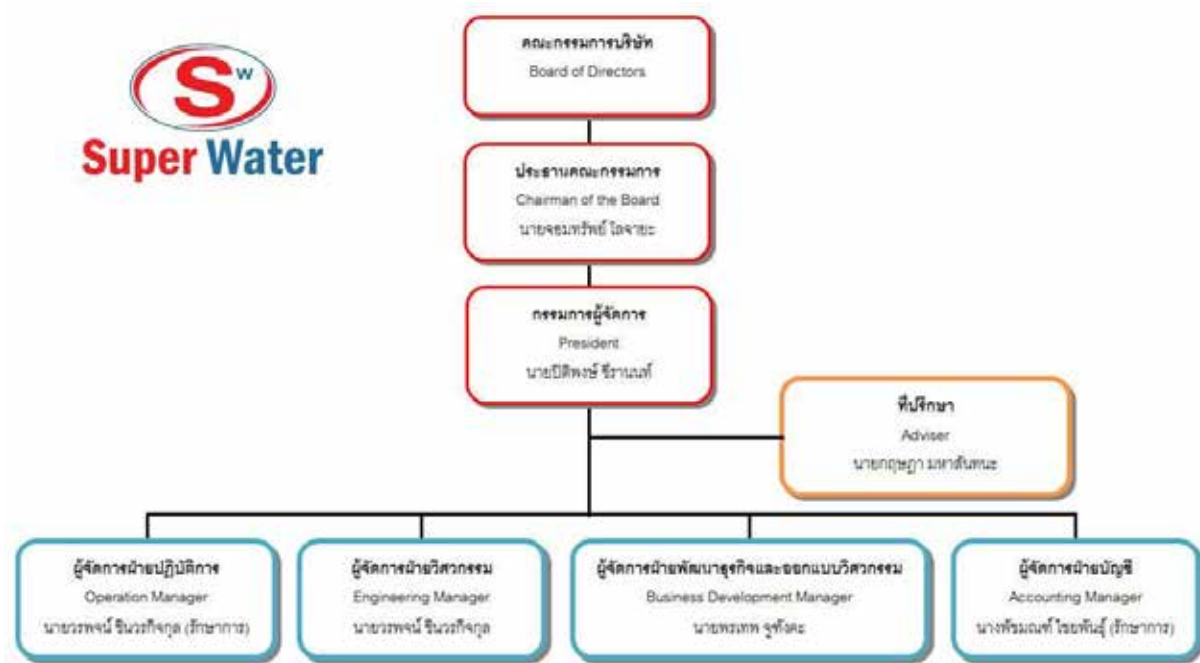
Sw
Super Water

คณะกรรมการบริษัท
Board of Directors

ประธานคณะกรรมการ
Chairman of the Board
นายจอมทรัพย์ โลจายะ

กรรมการผู้จัดการ
President
นายปิติพงษ์ ชีรานนท์

ที่ปรึกษา
Adviser
นายกฤษฎา มหาสันทนะ

ผู้จัดการฝ่ายปฏิบัติการ
Operation Manager
นายวรพจน์ ชินวรกิจกุล (รักษาการ)

ผู้จัดการฝ่ายวิศวกรรม
Engineering Manager
นายวรพจน์ ชินวรกิจกุล

ผู้จัดการฝ่ายพัฒนาธุรกิจและออกแบบวิศวกรรม
Business Development Manager
นายพรเทพ จุฑังคะ

ผู้จัดการฝ่ายบัญชี
Accounting Manager
นางพิรมณฑ์ ไชยพันธุ์ (รักษาการ)